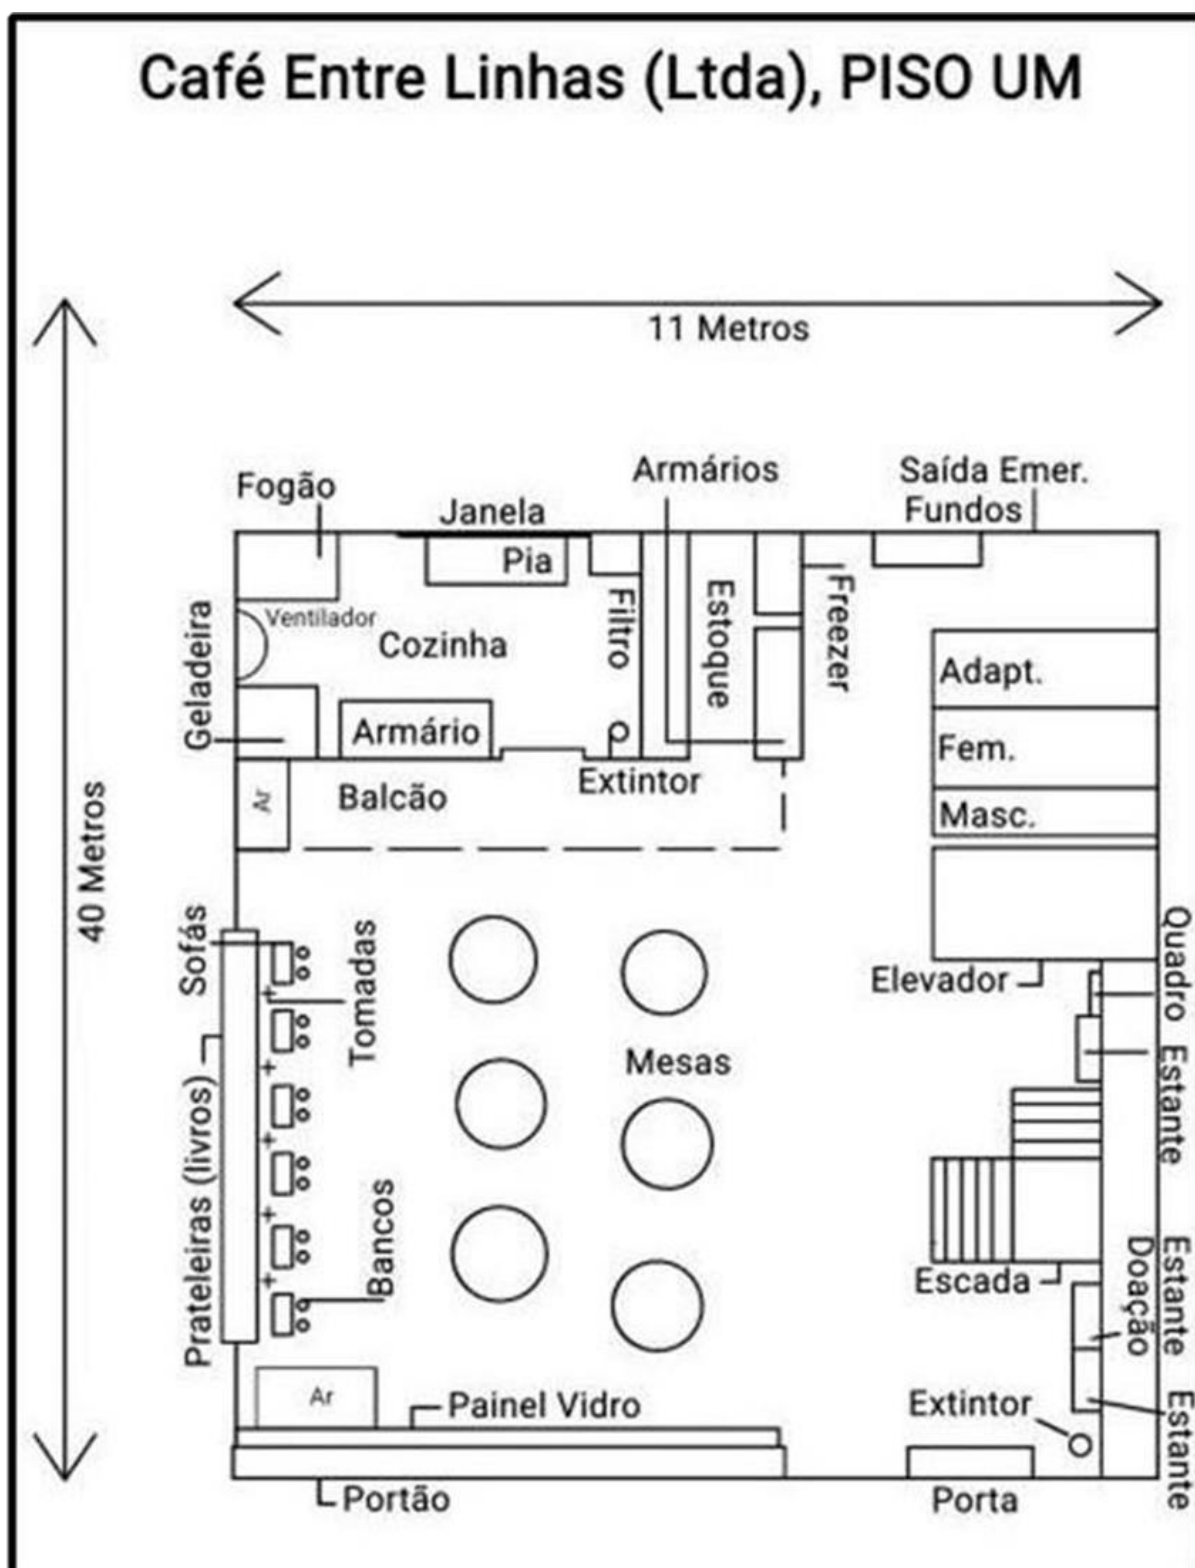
Café Entre Linhas (Ltda), PISO UM

11 Metros

40 Metros

Fogão
Janela
Pia
Armários
Saída Emer.
Fundos
Ventilador
Geladeira
Cozinha
Filtro
Estoque
Freezer
Adapt.
Armário
Fem.
Extintor
Ar
Balcão
Masc.
Sofás
Tomadas
Elevador
Quadro
Mesas
Estante
Prateleiras (livros)
Bancos
Escada
Estante
Doação
Ar
Painel Vidro
Extintor
Estante
Portão
Porta